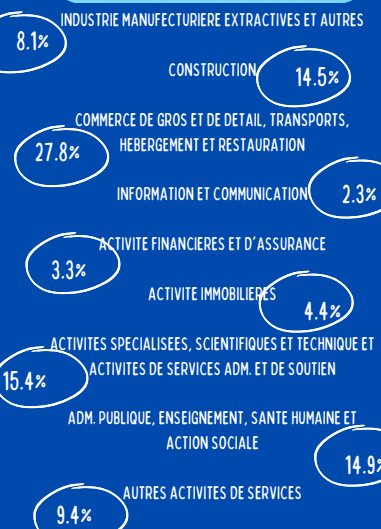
8.1%
INDUSTRIE MANUFECTURIERE EXTRACTIVES ET AUTRES

CONSTRUCTION
14.5%

COMMERCE DE GROS ET DE DETAIL, TRANSPORTS, HEBERGEMENT ET RESTAURATION
27.8%

INFORMATION ET COMMUNICATION
2.3%

ACTIVITE FINANCIERES ET D'ASSURANCE
3.3%

ACTIVITE IMMOBILIERES
4.4%

ACTIVITES SPECIALISEES, SCIENTIFIQUES ET TECHNIQUE ET ACTIVITES DE SERVICES ADM. ET DE SOUTIEN
15.4%

ADM. PUBLIQUE, ENSEIGNEMENT, SANTE HUMAINE ET ACTION SOCIALE
14.9%

AUTRES ACTIVITES DE SERVICES
9.4%